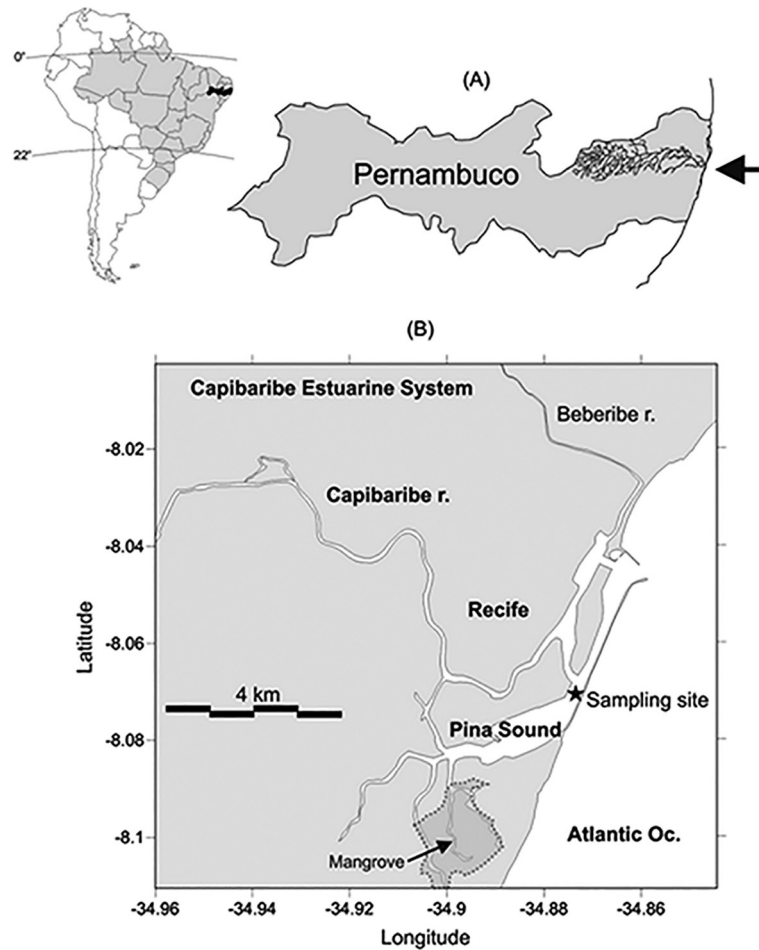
0°

22°

(A)

Pernambuco

(B)

Capibaribe Estuarine System

Beberibe r.

Capibaribe r.

Recife

4 km

Sampling site

Pina Sound

Atlantic Oc.

Mangrove

-8.02

-8.04

-8.06

-8.08

-8.1

Latitude

-34.96 -34.94 -34.92 -34.9 -34.88 -34.86

Longitude